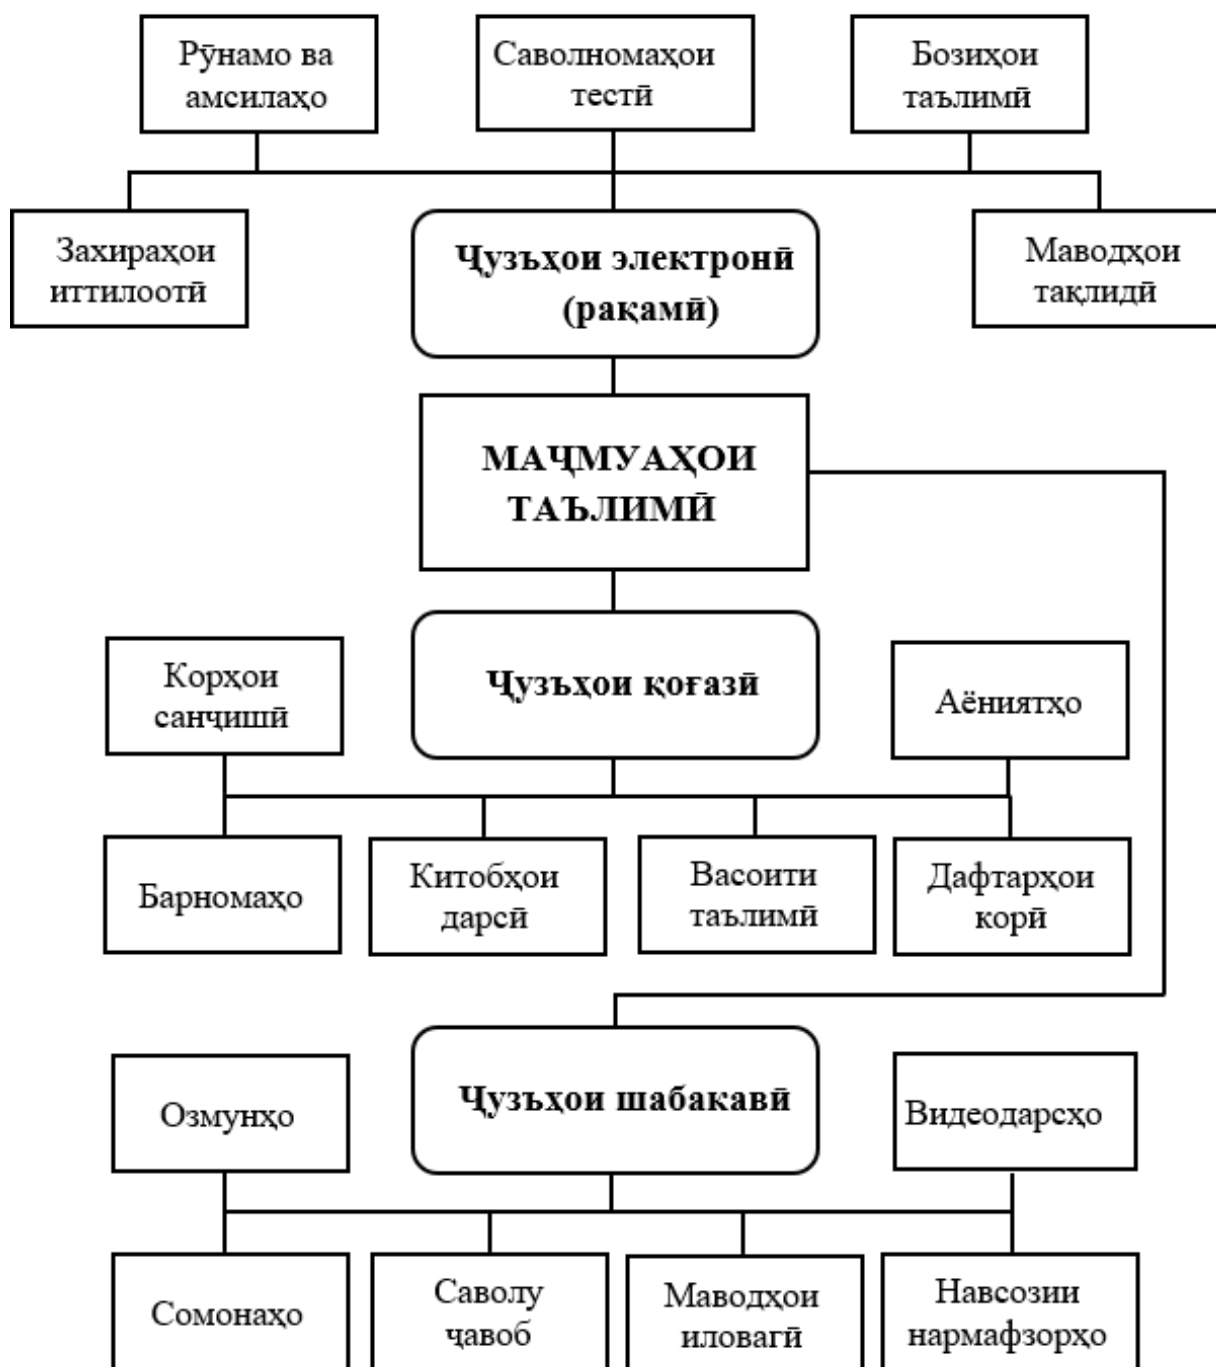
Рӯнамо ва амсилаҳо

Саволномаҳои тестӣ

Бозиҳои таълимӣ

Захираҳои иттилоотӣ

Ҷузъҳои электронӣ (рақамӣ)

Маводҳои тақлидӣ

МАҶМУАҲОИ ТАЪЛИМӢ

Корҳои санҷишӣ

Ҷузъҳои қоғазӣ

Аёниятҳо

Барномаҳо

Китобҳои дарсӣ

Васоити таълимӣ

Дафтарҳои корӣ

Озмунҳо

Ҷузъҳои шабакавӣ

Видеодарсҳо

Сомонаҳо

Саволу ҷавоб

Маводҳои иловагӣ

Навсозии нармафзорҳо